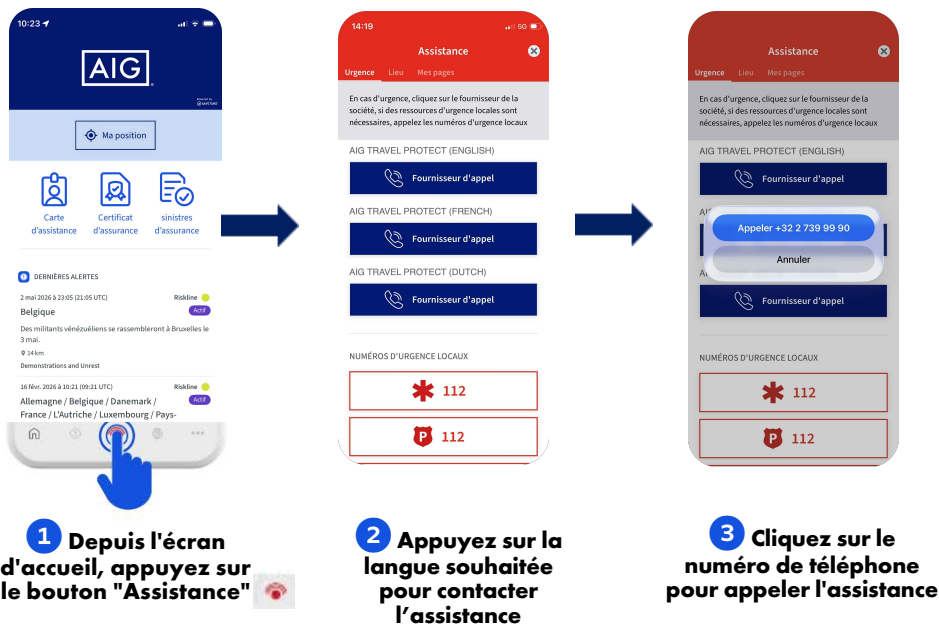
10:23

AIG

Ma position

Carte d'assistance

Certificat d'assurance

sinistres d'assurance

DERNIÈRES ALERTES

2 mai 2026 à 23:05 (21:05 UTC)

Riskline

Belgique

Actif

Des militants vénézuéliens se rassembleront à Bruxelles le 3 mai.

14 km

Demonstrations and Unrest

16 févr. 2026 à 10:21 (09:21 UTC)

Riskline

Allemagne / Belgique / Danemark / France / L'Autriche / Luxembourg / Pays-

Actif

14:19

Assistance

Urgence Lieu Mes pages

En cas d'urgence, cliquez sur le fournisseur de la société, si des ressources d'urgence locales sont nécessaires, appelez les numéros d'urgence locaux

AIG TRAVEL PROTECT (ENGLISH)

Fournisseur d'appel

AIG TRAVEL PROTECT (FRENCH)

Fournisseur d'appel

AIG TRAVEL PROTECT (DUTCH)

Fournisseur d'appel

NUMÉROS D'URGENCE LOCAUX

112

112

Assistance

Urgence Lieu Mes pages

En cas d'urgence, cliquez sur le fournisseur de la société, si des ressources d'urgence locales sont nécessaires, appelez les numéros d'urgence locaux

AIG TRAVEL PROTECT (ENGLISH)

Fournisseur d'appel

Appeler +32 2 739 99 90

Annuler

Fournisseur d'appel

NUMÉROS D'URGENCE LOCAUX

112

112

1 Depuis l'écran d'accueil, appuyez sur le bouton "Assistance"

2 Appuyez sur la langue souhaitée pour contacter l'assistance

3 Cliquez sur le numéro de téléphone pour appeler l'assistance